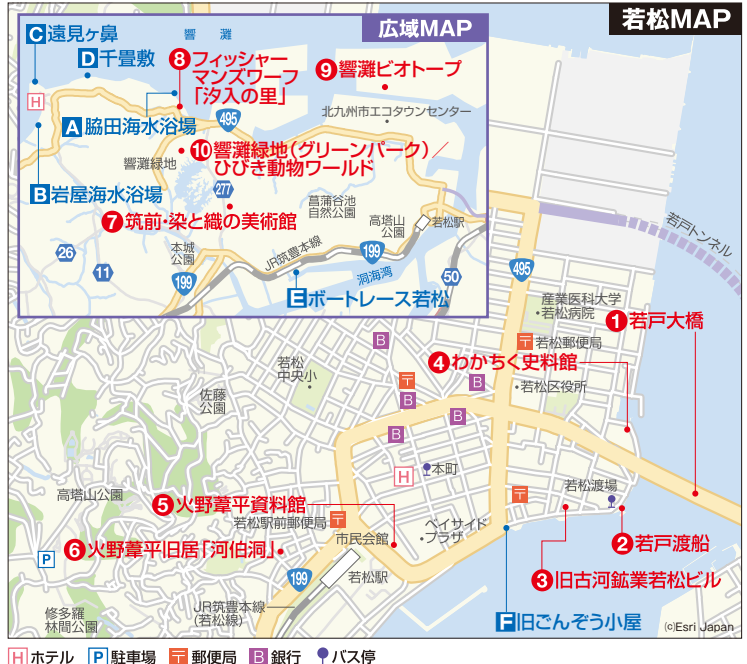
若松MAP

広域MAP

C 遠見ヶ鼻
D 千畳敷
響灘
8 フィッシャーマンズワーフ「汐入の里」
9 響灘ビオトープ
北九州市エコタウンセンター
H
A 脇田海水浴場
495
10 響灘緑地(グリーンパーク)／ひびき動物ワールド
響灘緑地
B 岩屋海水浴場
277
高須谷池自然公園
7 筑前・染と織の美術館
高塔山公園
若松駅
26
本城公園
JR筑豊本線
199
11
199
洞海湾
50
E ボートレース若松

若戸トンネル
495
産業医科大学・若松病院
若松郵便局
1 若戸大橋
B
4 わかちく史料館
若松中央小
B
若松区役所
佐藤公園
B
B
B
H
本町
若松渡場
高塔山公園
5 火野葦平資料館
若松駅前郵便局
ベイサイド・プラザ
P
市民会館
6 火野葦平旧居「河伯洞」
2 若戸渡船
3 旧古河鉱業若松ビル
199
若松駅
JR筑豊本線(若松線)
修多羅林間公園
F 旧ごんぞう小屋
(c)Esri Japan

H ホテル　P 駐車場　〒 郵便局　B 銀行　バス停